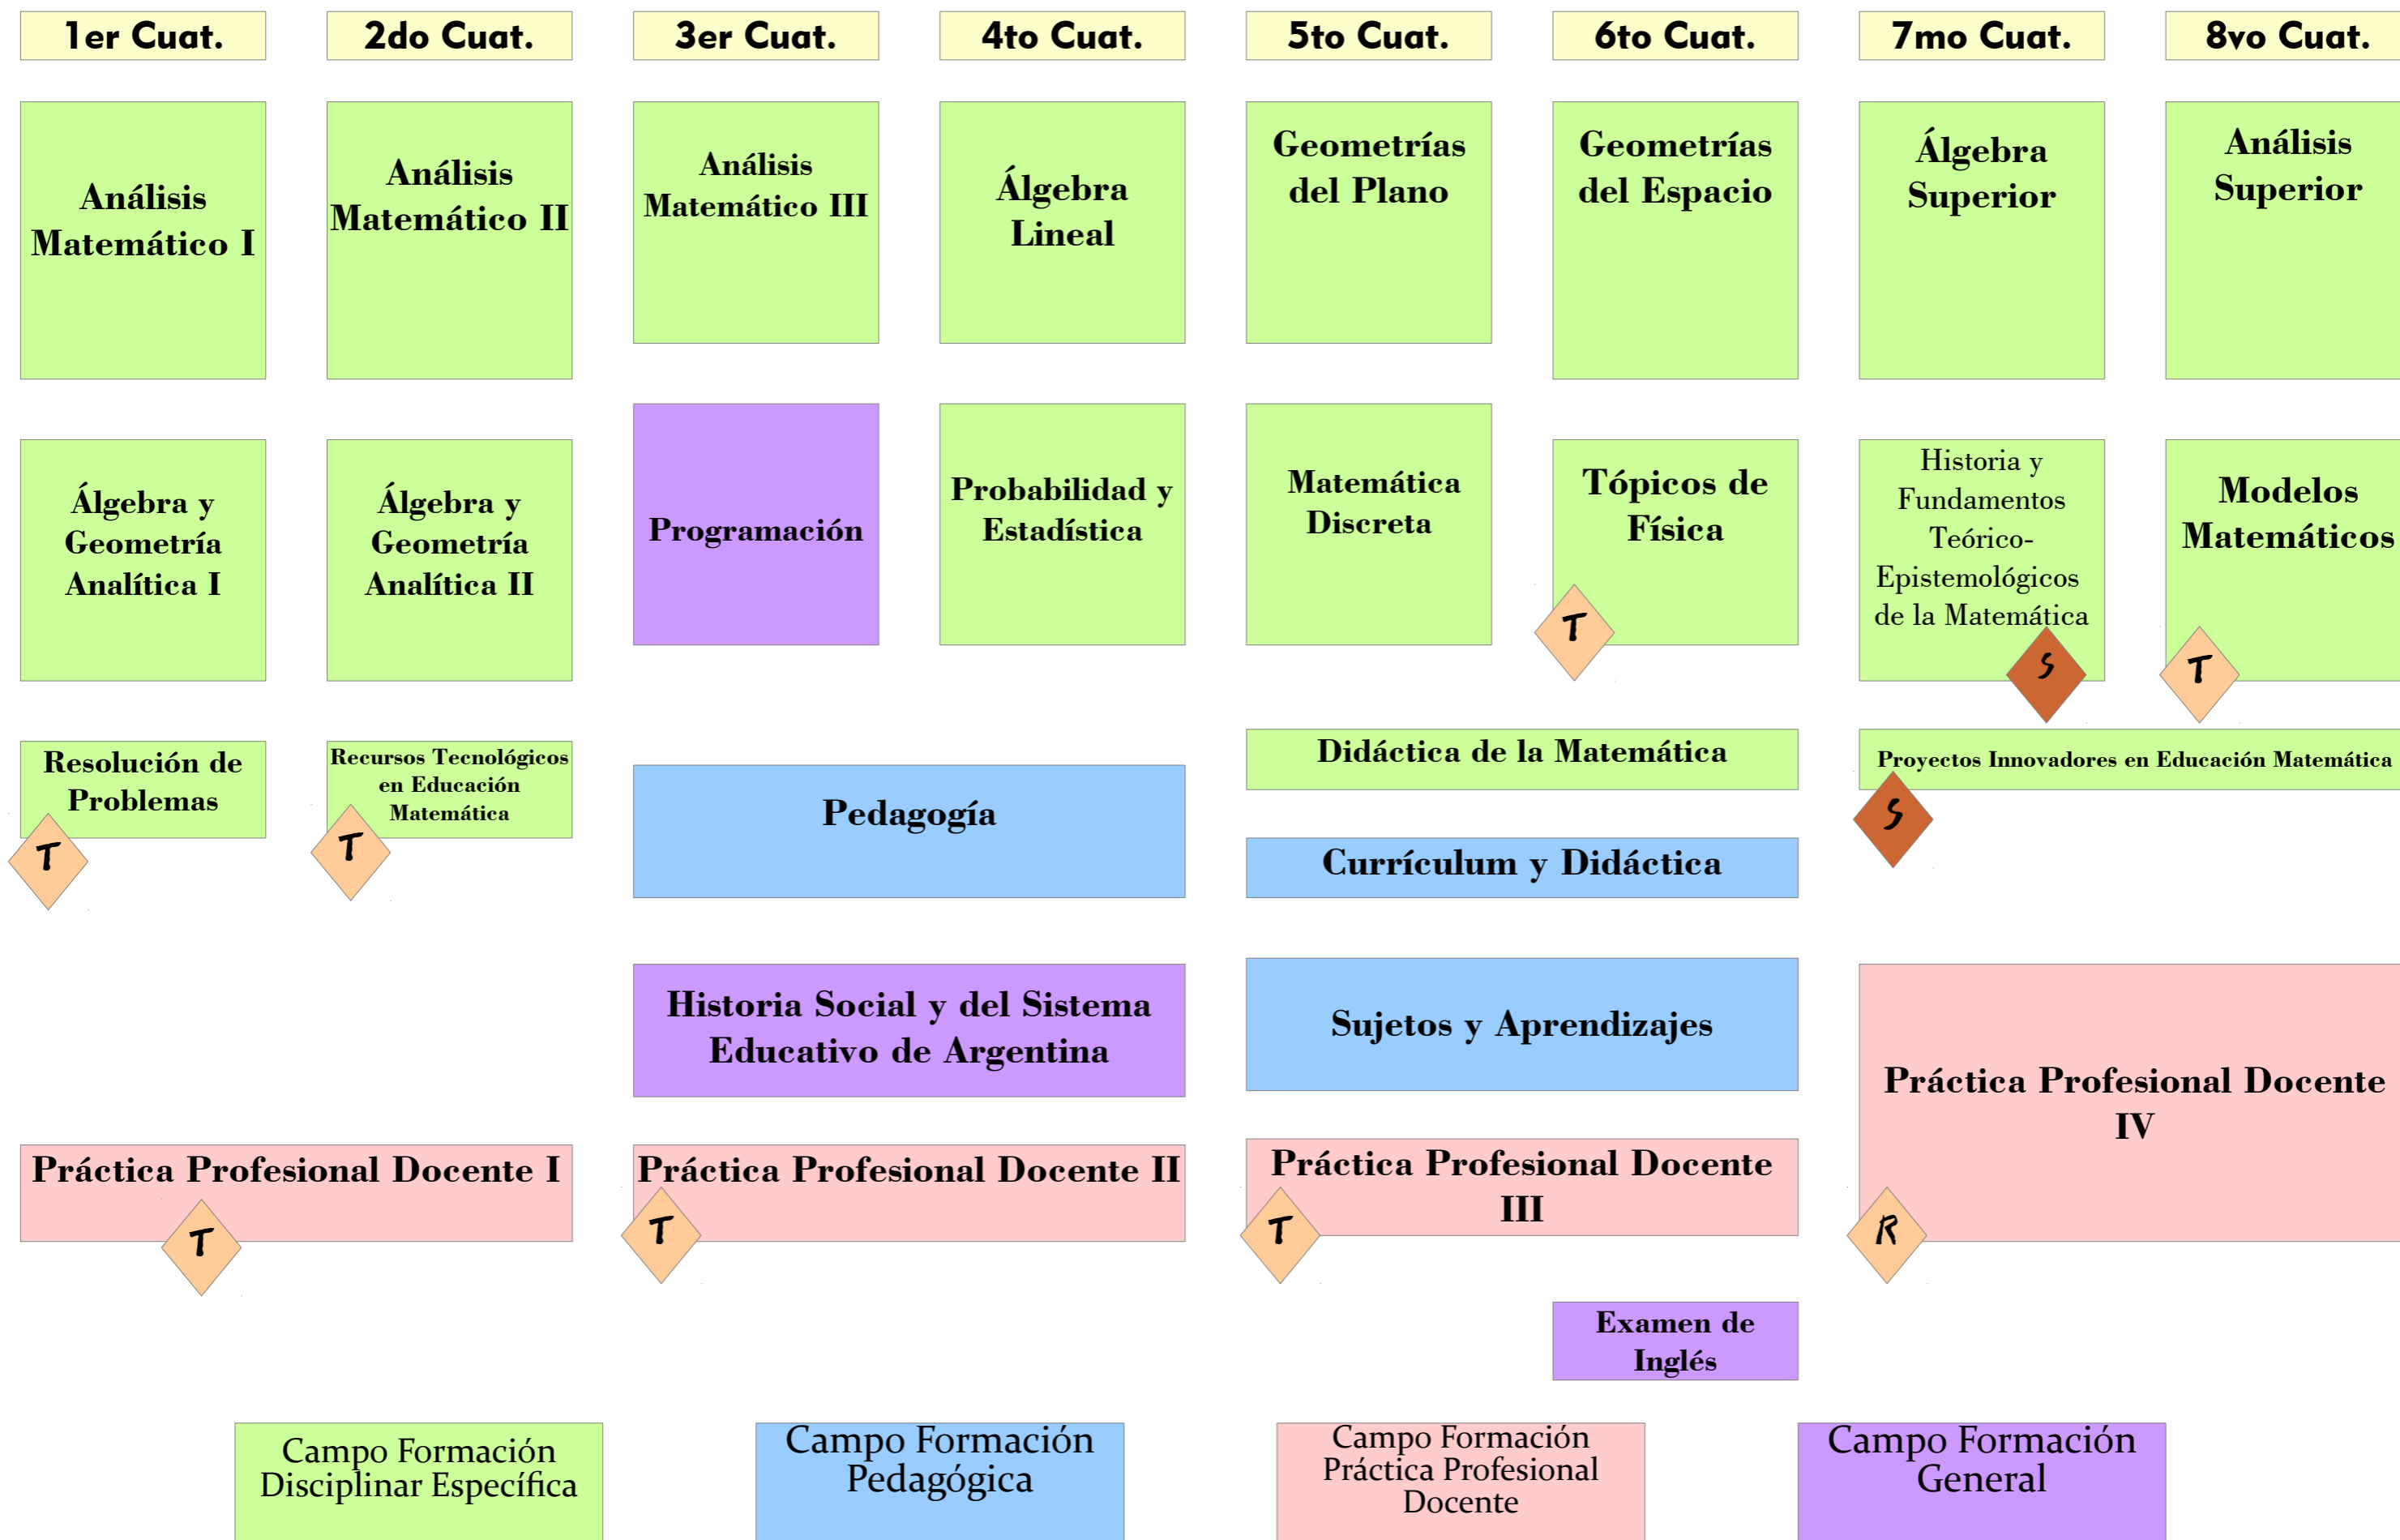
1er Cuat.
2do Cuat.
3er Cuat.
4to Cuat.
5to Cuat.
6to Cuat.
7mo Cuat.
8vo Cuat.

Análisis Matemático I

Análisis Matemático II

Análisis Matemático III

Álgebra Lineal

Geometrías del Plano

Geometrías del Espacio

Álgebra Superior

Análisis Superior

Álgebra y Geometría Analítica I

Álgebra y Geometría Analítica II

Programación

Probabilidad y Estadística

Matemática Discreta

Tópicos de Física

T

Historia y Fundamentos Teórico-Epistemológicos de la Matemática

S

Modelos Matemáticos

T

Resolución de Problemas

T

Recursos Tecnológicos en Educación Matemática

T

Pedagogía

Didáctica de la Matemática

Proyectos Innovadores en Educación Matemática

S

Currículum y Didáctica

Historia Social y del Sistema Educativo de Argentina

Sujetos y Aprendizajes

Práctica Profesional Docente IV

R

Práctica Profesional Docente I

T

Práctica Profesional Docente II

T

Práctica Profesional Docente III

T

Examen de Inglés

Campo Formación Disciplinar Específica

Campo Formación Pedagógica

Campo Formación Práctica Profesional Docente

Campo Formación General